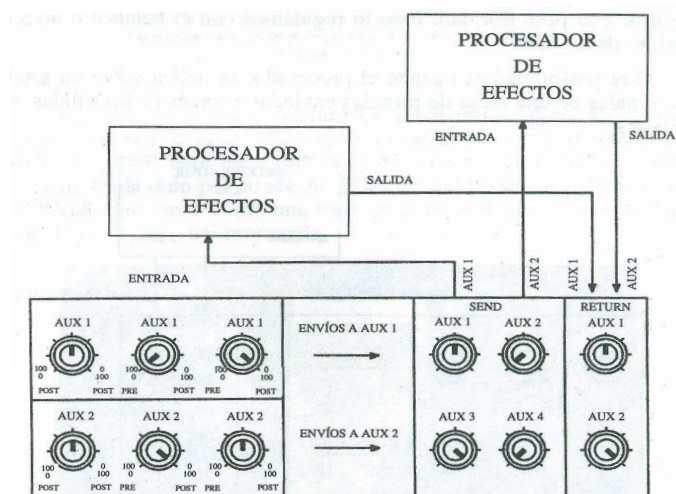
PROCESADOR DE EFECTOS

ENTRADA

SALIDA

PROCESADOR DE EFECTOS

SALIDA

ENTRADA

AUX 1

AUX 2

AUX 1

AUX 2

SEND

RETURN

AUX 1 AUX 1 AUX 1

100 0 POST

0 100 POST PRE

100 0 POST PRE

0 100 POST

ENVÍOS A AUX 1

AUX 1 AUX 2

AUX 1

AUX 2 AUX 2 AUX 2

100 0 POST

0 100 POST PRE

100 0 POST PRE

0 100 POST

ENVÍOS A AUX 2

AUX 3 AUX 4

AUX 2